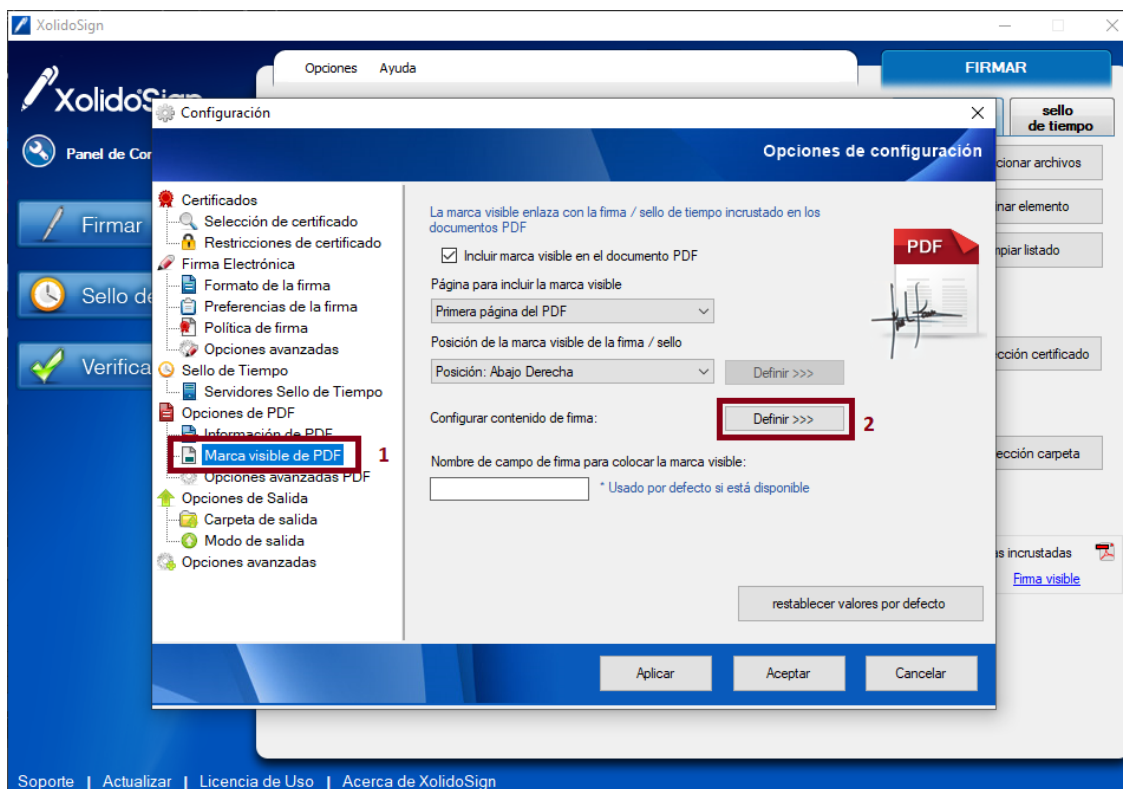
XolidoSign

XolidoSign

Opciones Ayuda

FIRMAR

sello de tiempo

Panel de Cor

Firmar

Sello de

Verifica

cionar archivos

inar elemento

mpiar listado

cción certificado

ección carpeta

s incrustadas

Firma visible

Configuración

Opciones de configuración

Certificados
Selección de certificado
Restricciones de certificado
Firma Electrónica
Formato de la firma
Preferencias de la firma
Política de firma
Opciones avanzadas
Sello de Tiempo
Servidores Sello de Tiempo
Opciones de PDF
Información de PDF
Marca visible de PDF
Opciones avanzadas PDF
Opciones de Salida
Carpeta de salida
Modo de salida
Opciones avanzadas

1

La marca visible enlaza con la firma / sello de tiempo incrustado en los documentos PDF

Incluir marca visible en el documento PDF

PDF

Página para incluir la marca visible

Primera página del PDF

Posición de la marca visible de la firma / sello

Posición: Abajo Derecha

Definir >>>

Configurar contenido de firma:

Definir >>>

2

Nombre de campo de firma para colocar la marca visible:

* Usado por defecto si está disponible

restablecer valores por defecto

Aplicar

Aceptar

Cancelar

Soporte | Actualizar | Licencia de Uso | Acerca de XolidoSign